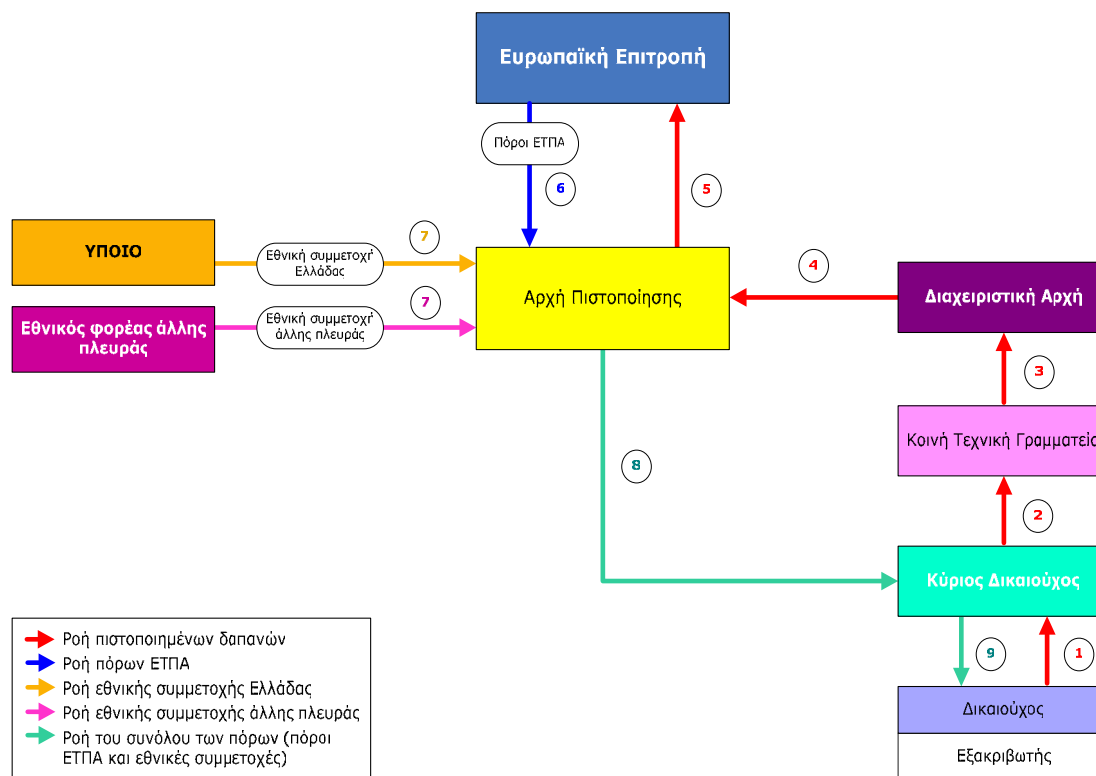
Ευρωπαϊκή Επιτροπή

Πόροι ΕΤΠΑ

6

5

ΥΠΟΙΟ

Εθνική συμμετοχή Ελλάδας

7

Εθνικός φορέας άλλης πλευράς

Εθνική συμμετοχή άλλης πλευράς

7

Αρχή Πιστοποίησης

4

Διαχειριστική Αρχή

3

Κοινή Τεχνική Γραμματεία

8

2

Κύριος Δικαιούχος

9

1

Δικαιούχος

Εξακριβωτής

Ροή πιστοποιημένων δαπανών
Ροή πόρων ΕΤΠΑ
Ροή εθνικής συμμετοχής Ελλάδας
Ροή εθνικής συμμετοχής άλλης πλευράς
Ροή του συνόλου των πόρων (πόροι ΕΤΠΑ και εθνικές συμμετοχές)